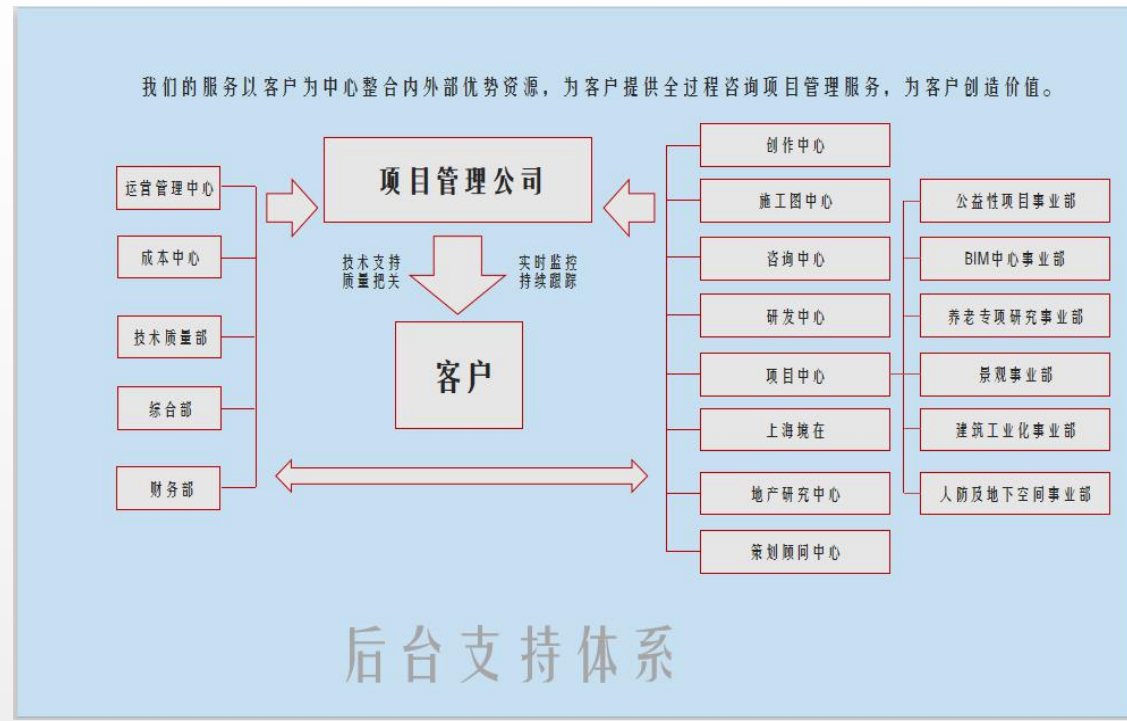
我们的服务以客户为中心整合内外部优势资源，为客户提供全过程咨询项目管理服务，为客户创造价值。

运营管理中心

成本中心

技术质量部

综合部

财务部

项目管理公司

技术支持
质量把关

实时监控
持续跟踪

客户

创作中心

施工图中心

咨询中心

研发中心

项目中心

上海境在

地产研究中心

策划顾问中心

公益性项目事业部

BIM中心事业部

养老专项研究事业部

景观事业部

建筑工业化事业部

人防及地下空间事业部

后台支持体系